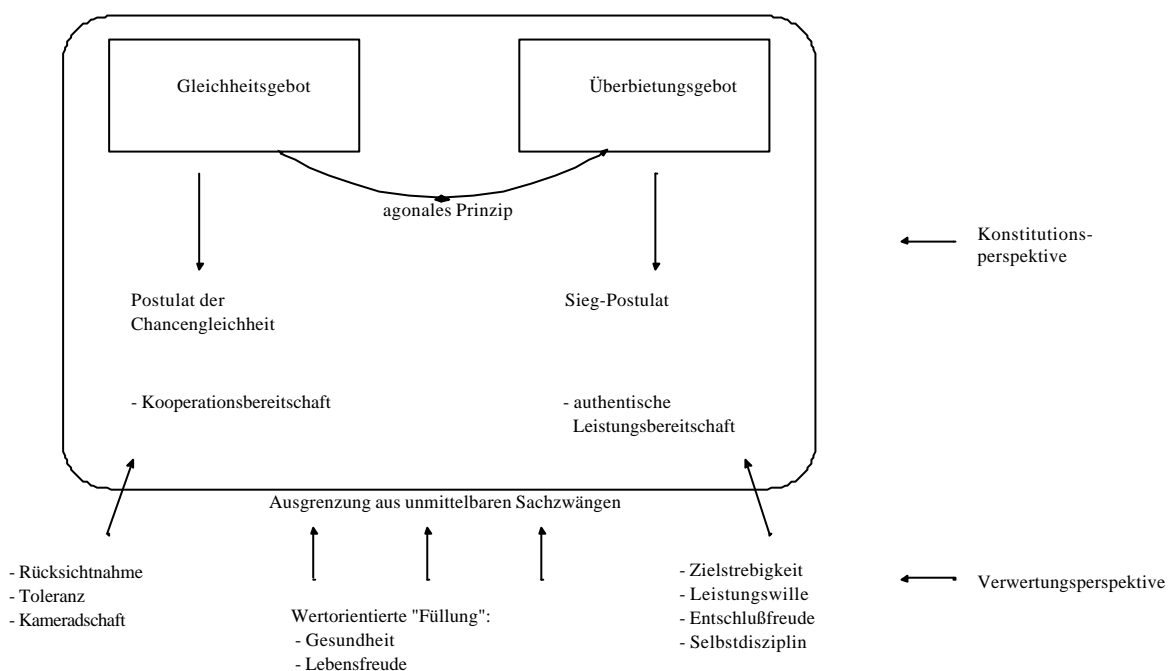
Gleichheitsgebot

Überbietungsgebot

agonales Prinzip

Konstitutionsperspektive

Postulat der Chancengleichheit

Sieg-Postulat

- Kooperationsbereitschaft

- authentische Leistungsbereitschaft

Ausgrenzung aus unmittelbaren Sachzwängen

- Rücksichtnahme
- Toleranz
- Kameradschaft

Wertorientierte "Füllung":
- Gesundheit
- Lebensfreude

- Zielstrebigkeit
- Leistungswille
- Entschlußfreude
- Selbstdisziplin

Verwertungsperspektive